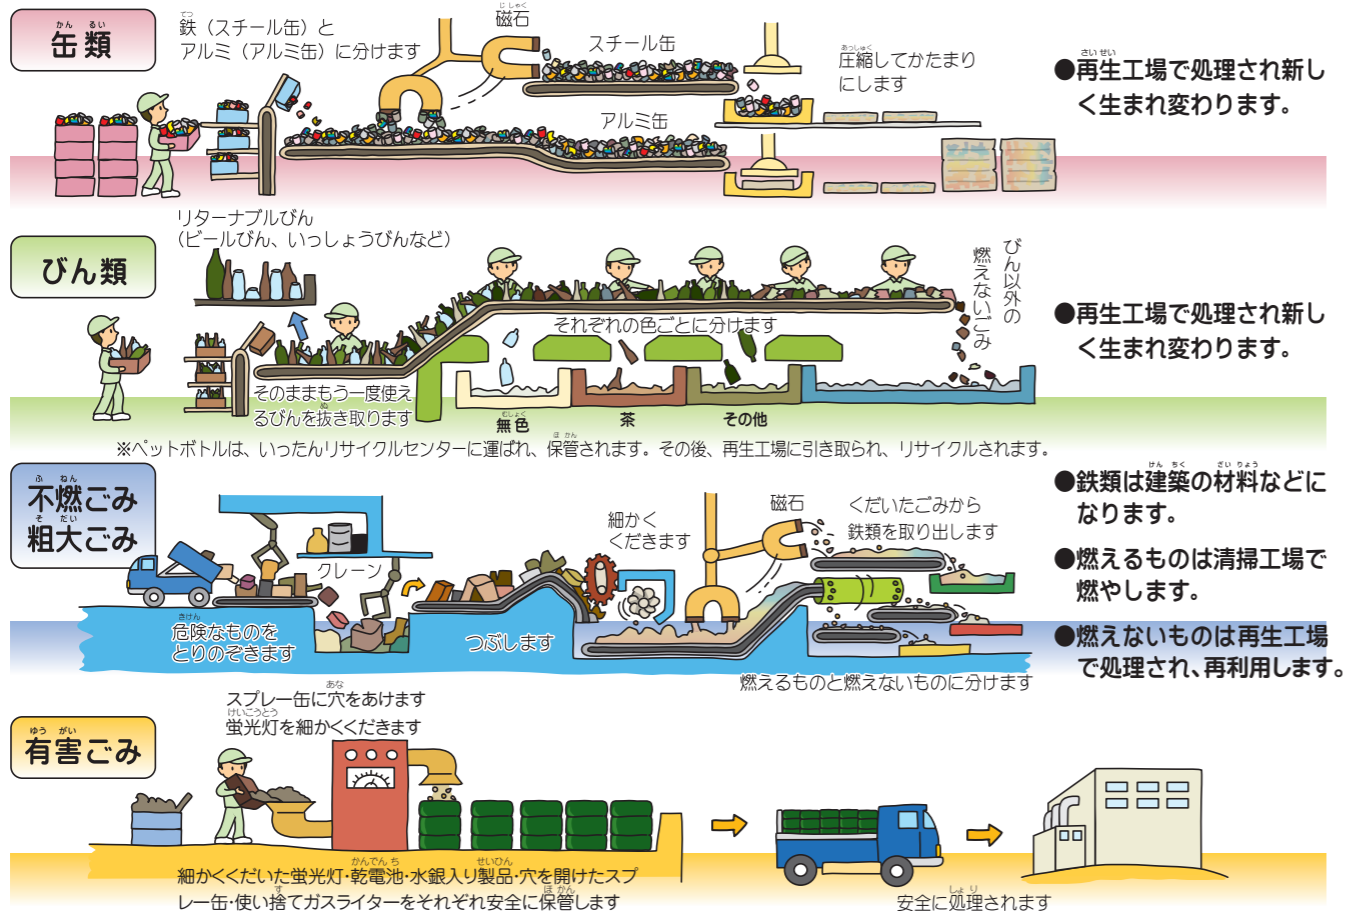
缶類

鉄（スチール缶）と
アルミ（アルミ缶）に分けます

磁石

スチール缶

アルミ缶

圧縮してかたまりにします

●再生工場で処理され新しく生まれ変わります。

びん類

リターナブルびん
（ビールびん、いっしょうびんなど）

そのままもう一度使えるびんを抜き取ります

それぞれの色ごとに分けます

びん以外の燃えないごみ

無色

茶

その他

●再生工場で処理され新しく生まれ変わります。

※ペットボトルは、いったんリサイクルセンターに運ばれ、保管されます。その後、再生工場に引き取られ、リサイクルされます。

不燃ごみ
粗大ごみ

クレーン

危険なものをとりのぞきます

つぶします

細かくくだきます

磁石

くだいたごみから鉄類を取り出します

燃えるものと燃えないものに分けます

●鉄類は建築の材料などになります。

●燃えるものは清掃工場で燃やします。

●燃えないものは再生工場で処理され、再利用します。

有害ごみ

スプレー缶に穴をあけます
蛍光灯を細かくくだきます

細かくくだいた蛍光灯・乾電池・水銀入り製品・穴を開けたスプレー缶・使い捨てガスライターをそれぞれ安全に保管します

安全に処理されます